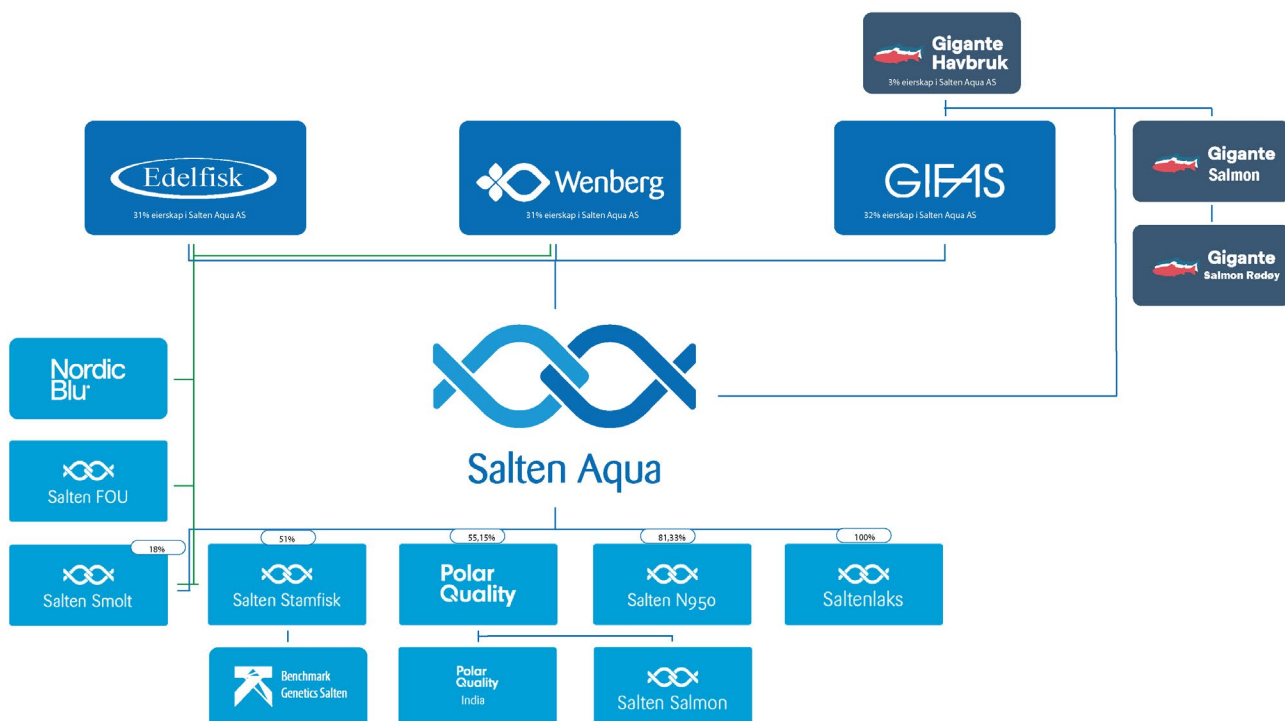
Gigante Havbruk
3% eierskap i Salten Aqua AS

Edelfisk
31% eierskap i Salten Aqua AS

Wenberg
31% eierskap i Salten Aqua AS

GIFAS
32% eierskap i Salten Aqua AS

Gigante Salmon

Gigante Salmon Rødøy

Nordic Blu

Salten Aqua

Salten FOU

18%
Salten Smolt

51%
Salten Stamfisk

55,15%
Polar Quality

81,33%
Salten N950

100%
Saltenlaks

Benchmark Genetics Salten

Polar Quality India

Salten Salmon